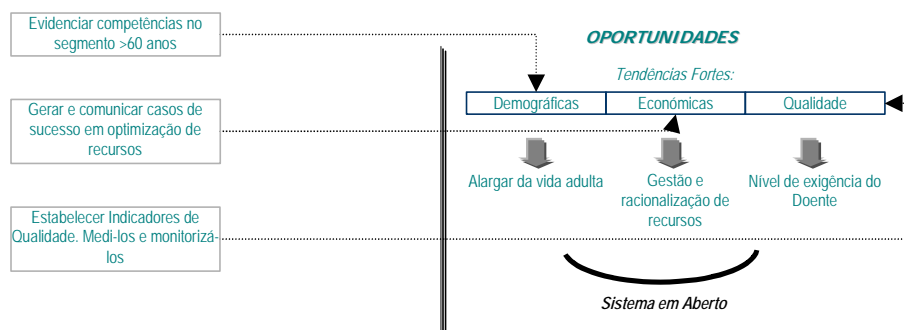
Evidenciar competências no segmento >60 anos

Gerar e comunicar casos de sucesso em optimização de recursos

Estabelecer Indicadores de Qualidade. Medi-los e monitorizá-los

OPORTUNIDADES

Tendências Fortes:

| Demográficas | Económicas | Qualidade |
|---|---|---|

Alargar da vida adulta

Gestão e racionalização de recursos

Nível de exigência do Doente

Sistema em Aberto